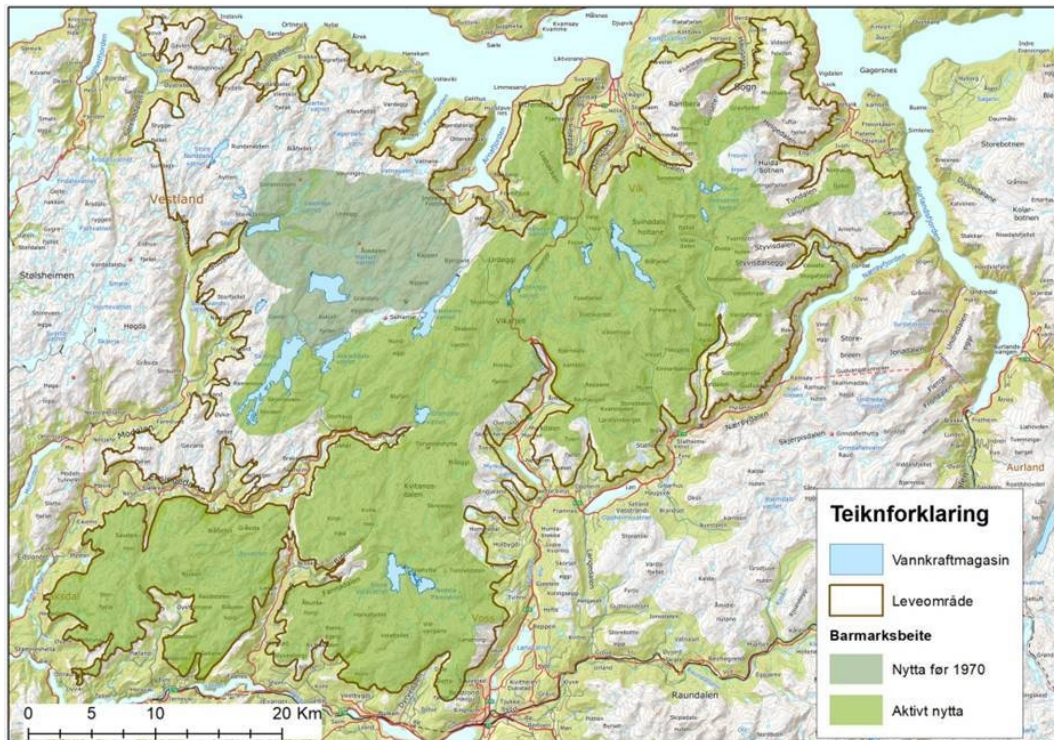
Vestland

Stølsheimen

Høgda

Vik

Sogn

Svinadalsholtane

Styvisdalen

Kvitanosdalen

Raundalen

Aurland

Gagersnes

Storebotnen

Teiknforklaring

Vannkraftmagasin

Leveområde

Barmarksbeite

Nytta før 1970

Aktivt nytta

0 5 10 20 Km